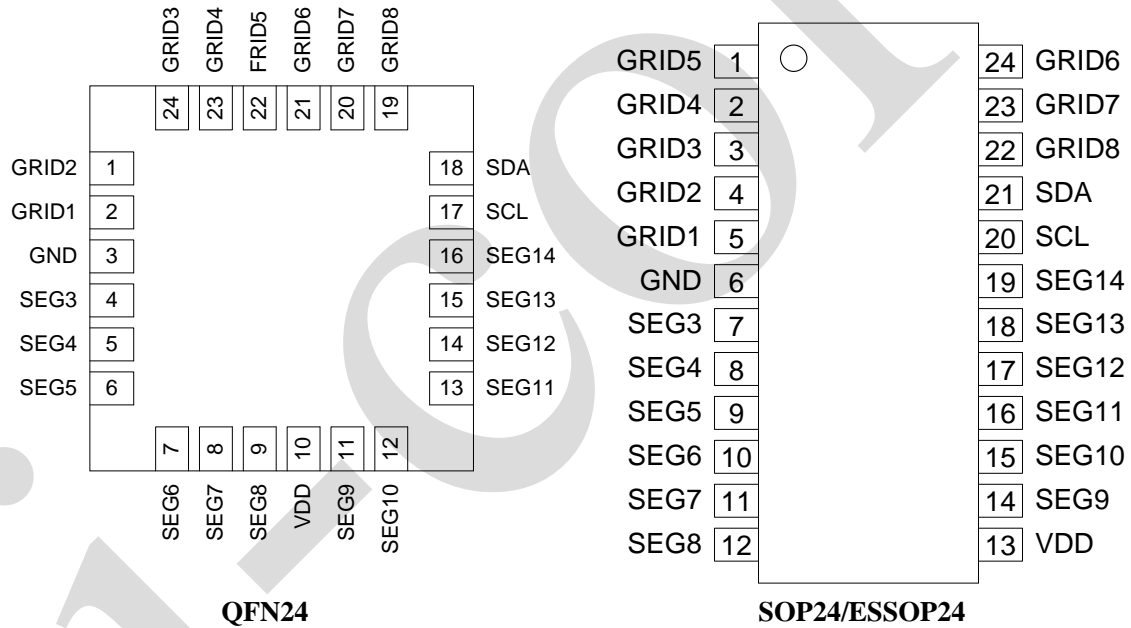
GRID3 GRID4 FRID5 GRID6 GRID7 GRID8

24 23 22 21 20 19

GRID2 1
GRID1 2
GND 3
SEG3 4
SEG4 5
SEG5 6

18 SDA
17 SCL
16 SEG14
15 SEG13
14 SEG12
13 SEG11

7 8 9 10 11 12

SEG6 SEG7 SEG8 VDD SEG9 SEG10

QFN24

GRID5 1
GRID4 2
GRID3 3
GRID2 4
GRID1 5
GND 6
SEG3 7
SEG4 8
SEG5 9
SEG6 10
SEG7 11
SEG8 12

24 GRID6
23 GRID7
22 GRID8
21 SDA
20 SCL
19 SEG14
18 SEG13
17 SEG12
16 SEG11
15 SEG10
14 SEG9
13 VDD

SOP24/ESSOP24